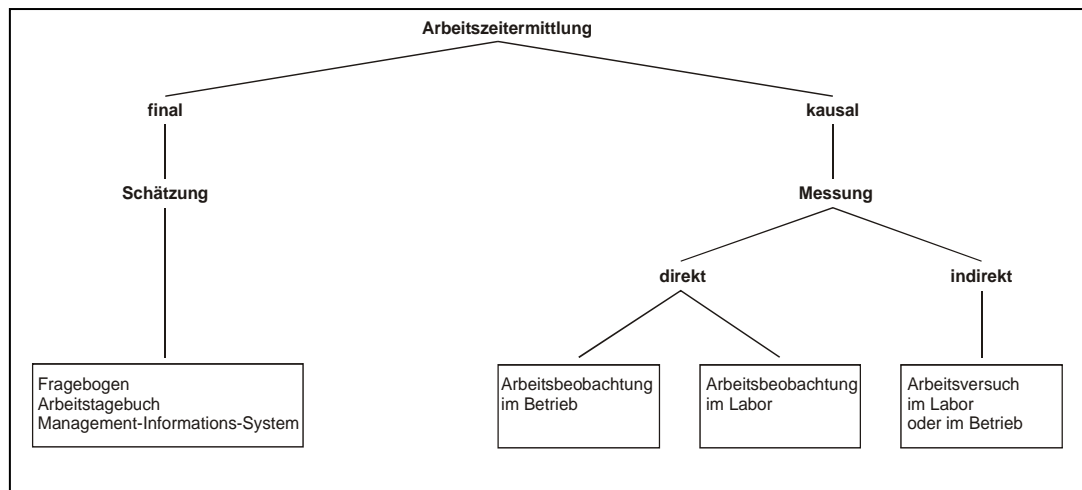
Arbeitszeitermittlung

final

Schätzung

Fragebogen
Arbeitstagebuch
Management-Informations-System

kausal

Messung

direkt

Arbeitsbeobachtung
im Betrieb

Arbeitsbeobachtung
im Labor

indirekt

Arbeitsversuch
im Labor
oder im Betrieb